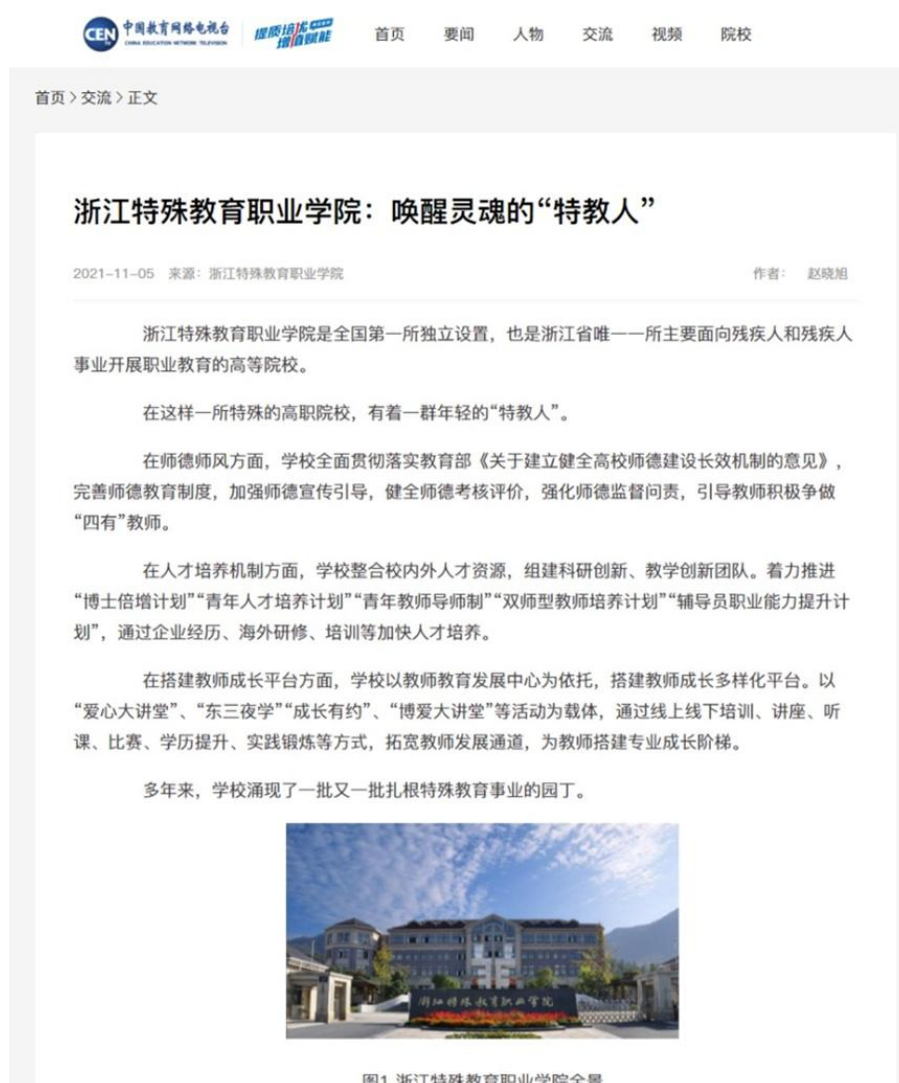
CEN 中国教育网络电视台 CHINA EDUCATION NETWORK TELEVISION 提质培优 增值赋能

首页 要闻 人物 交流 视频 院校

首页 > 交流 > 正文

浙江特殊教育职业学院：唤醒灵魂的“特教人”

2021-11-05 来源：浙江特殊教育职业学院 作者： 赵晓旭

浙江特殊教育职业学院是全国第一所独立设置，也是浙江省唯一一所主要面向残疾人和残疾人事业开展职业教育的高等院校。

在这样一所特殊的高职院校，有着一群年轻的“特教人”。

在师德师风方面，学校全面贯彻落实教育部《关于建立健全高校师德建设长效机制的意见》，完善师德教育制度，加强师德宣传引导，健全师德考核评价，强化师德监督问责，引导教师积极争做“四有”教师。

在人才培养机制方面，学校整合校内外人才资源，组建科研创新、教学创新团队。着力推进“博士倍增计划”“青年人才培养计划”“青年教师导师制”“双师型教师培养计划”“辅导员职业能力提升计划”，通过企业经历、海外研修、培训等加快人才培养。

在搭建教师成长平台方面，学校以教师教育发展中心为依托，搭建教师成长多样化平台。以“爱心大讲堂”、“东三夜学”“成长有约”、“博爱大讲堂”等活动为载体，通过线上线下培训、讲座、听课、比赛、学历提升、实践锻炼等方式，拓宽教师发展通道，为教师搭建专业成长阶梯。

多年来，学校涌现了一批又一批扎根特殊教育事业的园丁。

浙江特殊教育职业学院

图1 浙江特殊教育职业学院全景